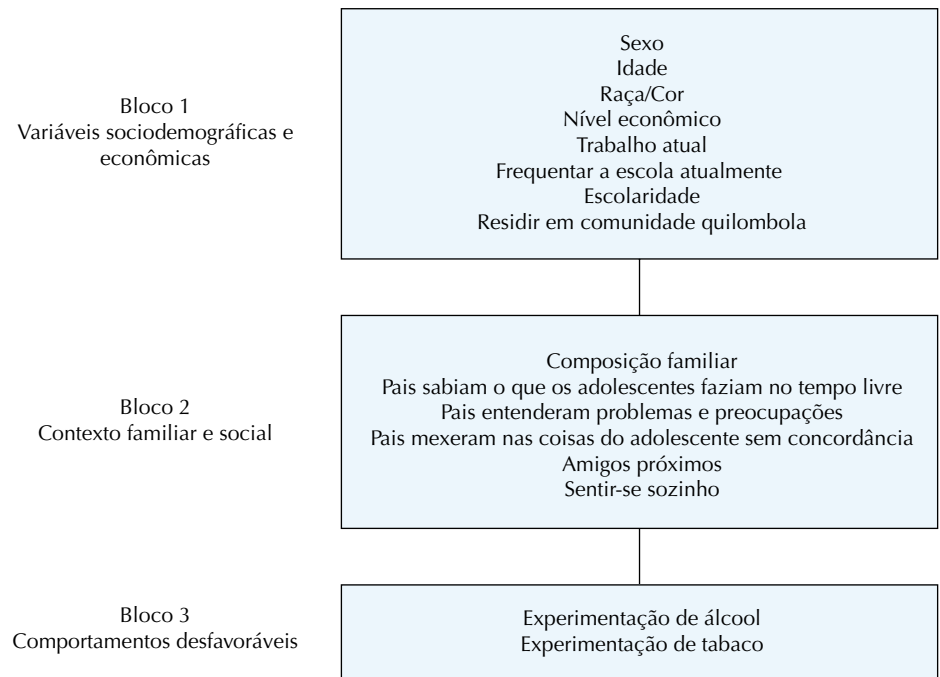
Bloco 1
Variáveis sociodemográficas e econômicas

Sexo
Idade
Raça/Cor
Nível econômico
Trabalho atual
Frequentar a escola atualmente
Escolaridade
Residir em comunidade quilombola

Bloco 2
Contexto familiar e social

Composição familiar
Pais sabiam o que os adolescentes faziam no tempo livre
Pais entenderam problemas e preocupações
Pais mexeram nas coisas do adolescente sem concordância
Amigos próximos
Sentir-se sozinho

Bloco 3
Comportamentos desfavoráveis

Experimentação de álcool
Experimentação de tabaco